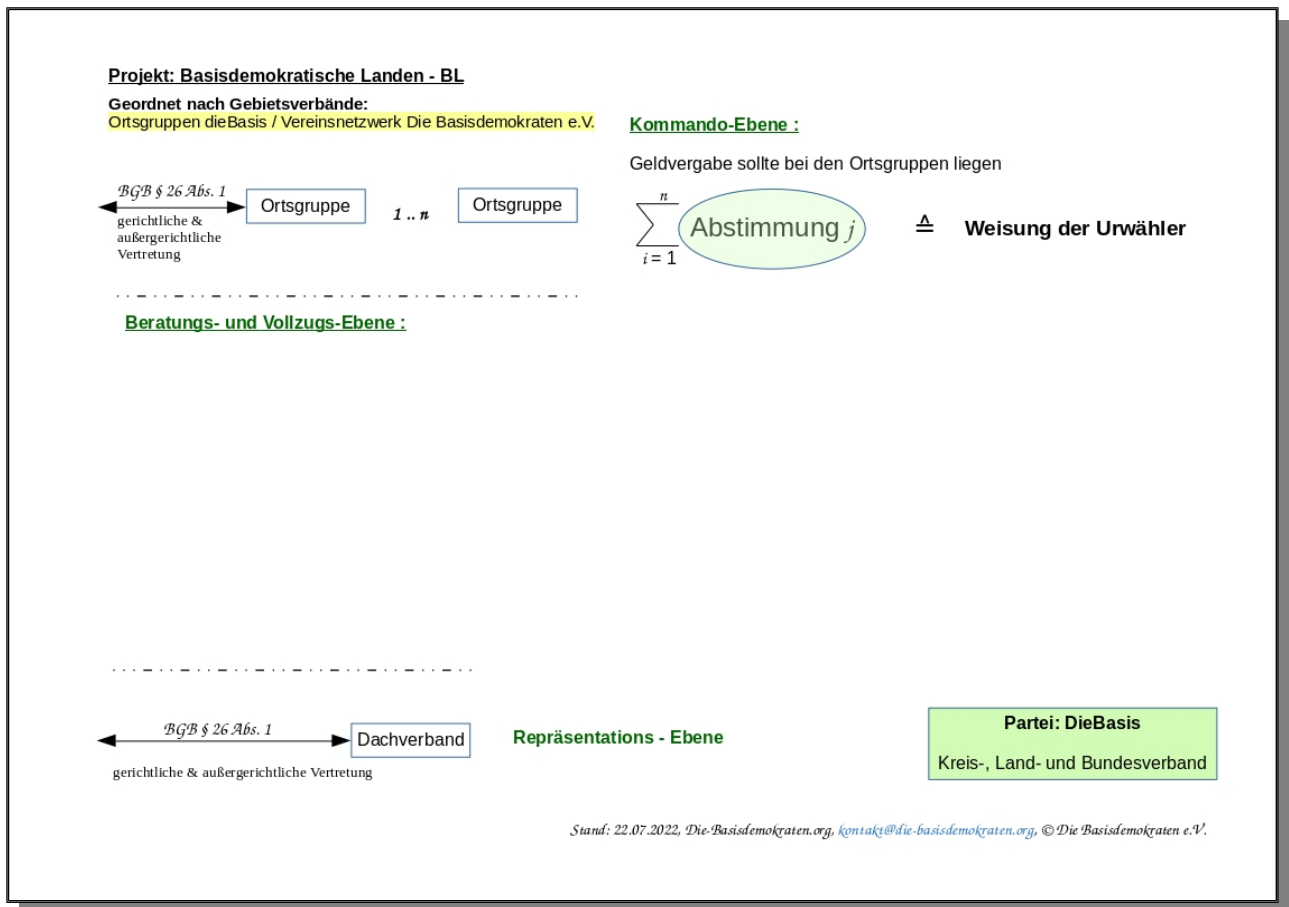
Projekt: Basisdemokratische Landen - BL

Geordnet nach Gebietsverbände:
Ortsgruppen dieBasis / Vereinsnetzwerk Die Basisdemokraten e.V.

Kommando-Ebene :

Geldvergabe sollte bei den Ortsgruppen liegen

BGB § 26 Abs. 1

gerichtliche & außergerichtliche Vertretung

Ortsgruppe

1 .. n

Ortsgruppe

$\sum_{i=1}^{n}$ Abstimmung $j$ ≙ Weisung der Urwähler

Beratungs- und Vollzugs-Ebene :

BGB § 26 Abs. 1

Dachverband

gerichtliche & außergerichtliche Vertretung

Repräsentations - Ebene

Partei: DieBasis

Kreis-, Land- und Bundesverband

Stand: 22.07.2022, Die-Basisdemokraten.org, kontakt@die-basisdemokraten.org, © Die Basisdemokraten e.V.